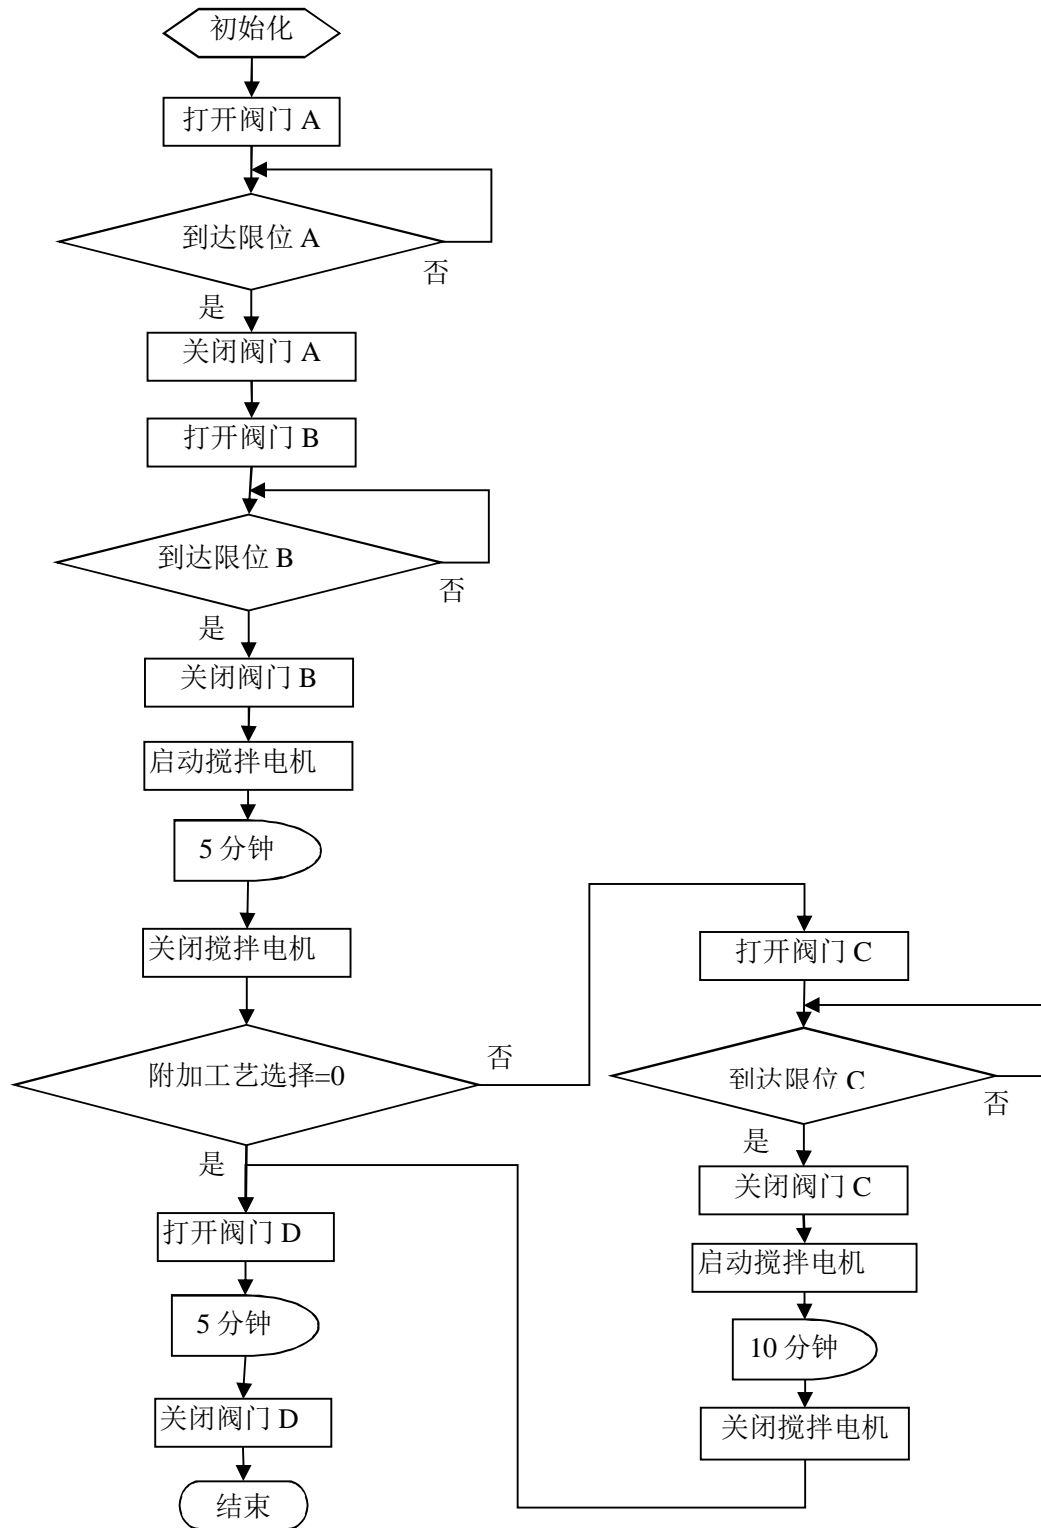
初始化

打开阀门 A

到达限位 A

否

是

关闭阀门 A

打开阀门 B

到达限位 B

否

是

关闭阀门 B

启动搅拌电机

5 分钟

关闭搅拌电机

附加工艺选择=0

否

是

打开阀门 D

5 分钟

关闭阀门 D

结束

打开阀门 C

到达限位 C

否

是

关闭阀门 C

启动搅拌电机

10 分钟

关闭搅拌电机